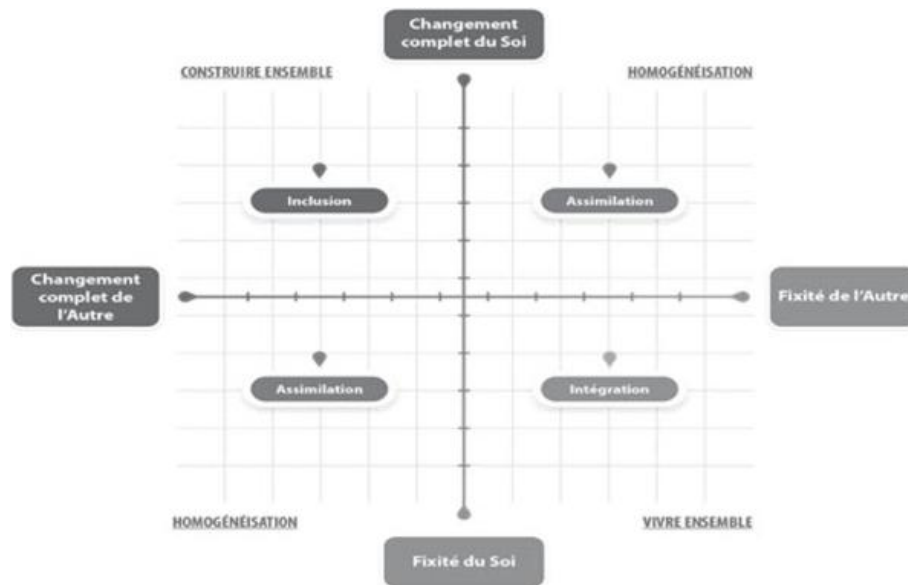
Changement complet du Soi

CONSTRUIRE ENSEMBLE

HOMOGÉNÉISATION

Inclusion

Assimilation

Changement complet de l'Autre

Fixité de l'Autre

Assimilation

Intégration

HOMOGÉNÉISATION

VIVRE ENSEMBLE

Fixité du Soi